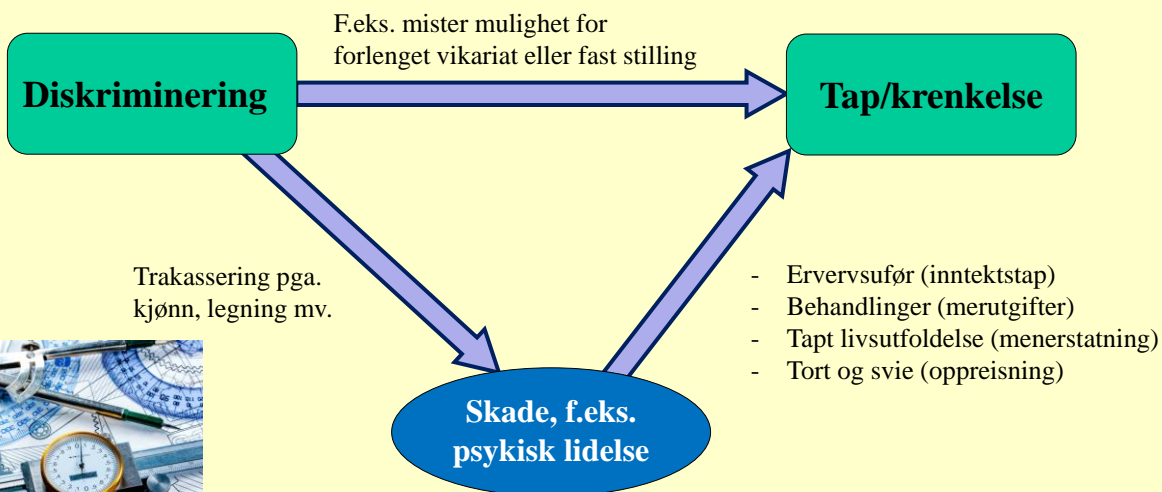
Diskriminering

F.eks. mister mulighet for forlenget vikariat eller fast stilling

Tap/krenkelse

Trakassering pga. kjønn, legning mv.

- Ervervsufør (inntektstap)
- Behandlinger (merutgifter)
- Tapt livsutfoldelse (menerstatning)
- Tort og svie (oppreisning)

Skade, f.eks. psykisk lidelse